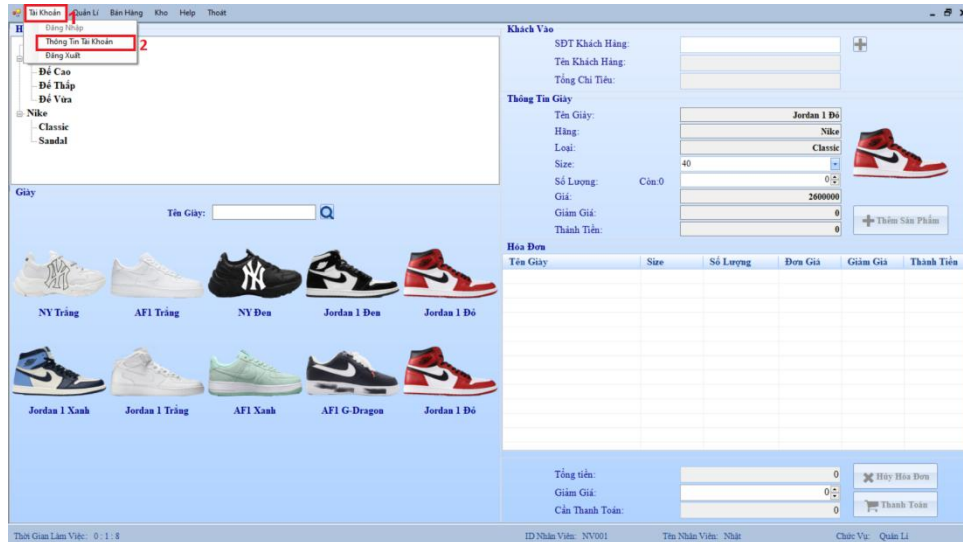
Tài Khoản 1 Quản Lí Bán Hàng Kho Help Thoát

Đăng Nhập
Thông Tin Tài Khoản 2
Đăng Xuất

H

Đế Cao
Đế Thấp
Đế Vừa
Nike
Classic
Sandal

Giày

Tên Giày:

NY Trắng
AF1 Trắng
NY Đen
Jordan 1 Đen
Jordan 1 Đỏ
Jordan 1 Xanh
Jordan 1 Trắng
AF1 Xanh
AF1 G-Dragon
Jordan 1 Đỏ

Khách Vào
SĐT Khách Hàng:
Tên Khách Hàng:
Tổng Chi Tiêu:

Thông Tin Giày
Tên Giày: Jordan 1 Đỏ
Hãng: Nike
Loại: Classic
Size: 40
Số Lượng: Còn:0 0
Giá: 2600000
Giảm Giá: 0
Thành Tiền: 0
Thêm Sản Phẩm

Hóa Đơn

| Tên Giày | Size | Số Lượng | Đơn Giá | Giảm Giá | Thành Tiền |
|---|---|---|---|---|---|

Tổng tiền: 0
Giảm Giá: 0
Cần Thanh Toán: 0
Hủy Hóa Đơn
Thanh Toán

Thời Gian Làm Việc: 0 : 1 : 8
ID Nhân Viên: NV001
Tên Nhân Viên: Nhật
Chức Vụ: Quản Lí